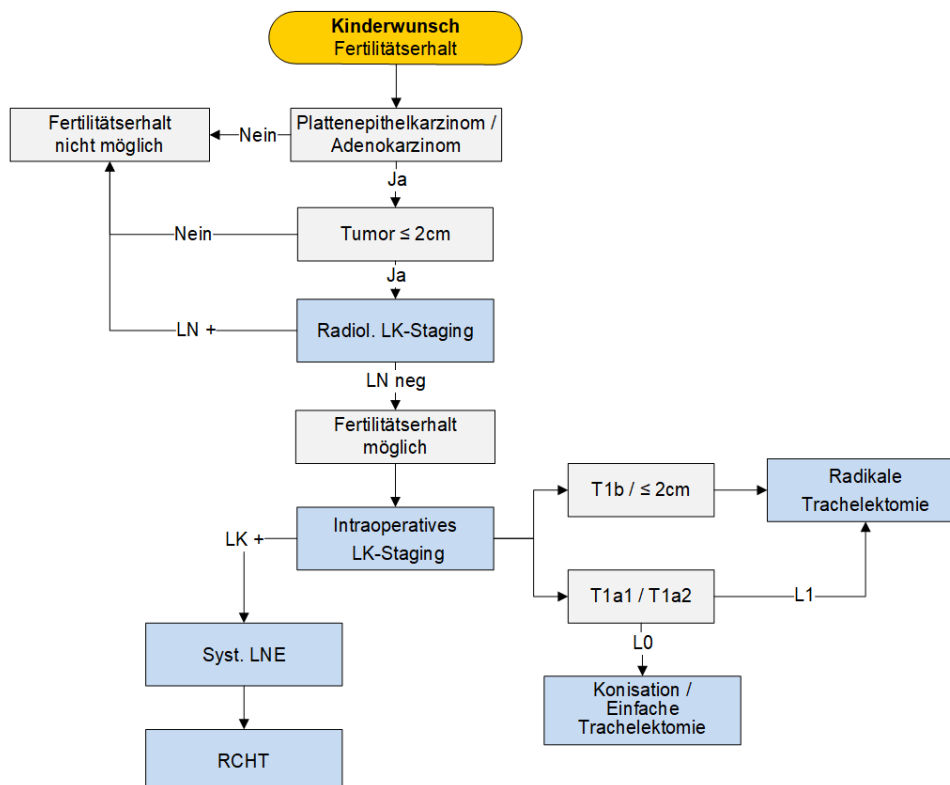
Kinderwunsch
Fertilitätserhalt

Plattenepithelkarzinom / Adenokarzinom

Nein

Fertilitätserhalt nicht möglich

Ja

Tumor ≤ 2cm

Nein

Ja

Radiol. LK-Staging

LN +

LN neg

Fertilitätserhalt möglich

Intraoperatives LK-Staging

LK +

Syst. LNE

RCHT

T1b / ≤ 2cm

Radikale Trachelektomie

T1a1 / T1a2

L1

L0

Konisation / Einfache Trachelektomie